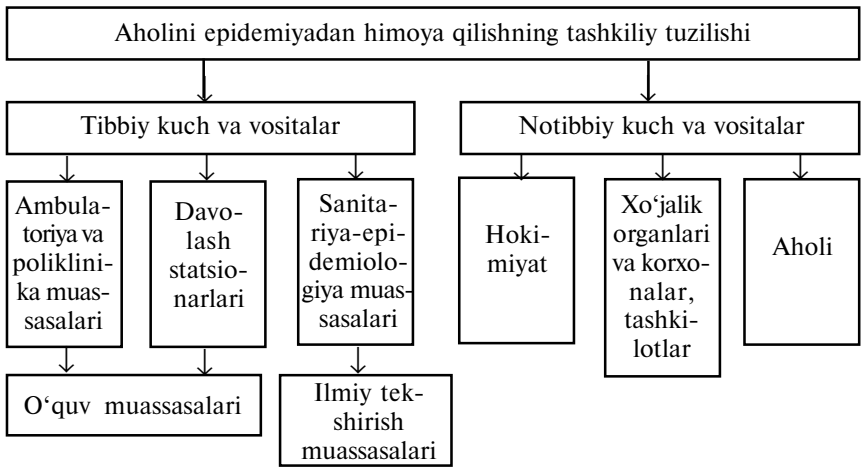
Aholini epidemiyadan himoya qilishning tashkiliy tuzilishi

Tibbiy kuch va vositalar

Notibbiy kuch va vositalar

Ambulatoriya va poliklinika muassasalari

Davolash statsionarlari

Sanitariya-epidemiologiya muassasalari

Hokimiyat

Xo'jalik organlari va korxonalar, tashkilotlar

Aholi

O'quv muassasalari

Ilmiy tekshirish muassasalari